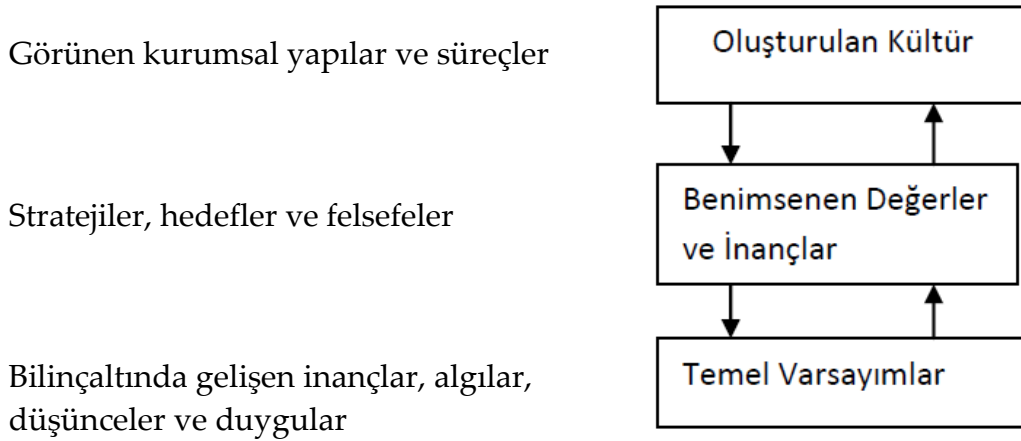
Görünen kurumsal yapılar ve süreçler

Oluşturulan Kültür

Stratejiler, hedefler ve felsefeler

Benimsenen Değerler ve İnançlar

Bilinçaltında gelişen inançlar, algılar, düşünceler ve duygular

Temel Varsayımlar